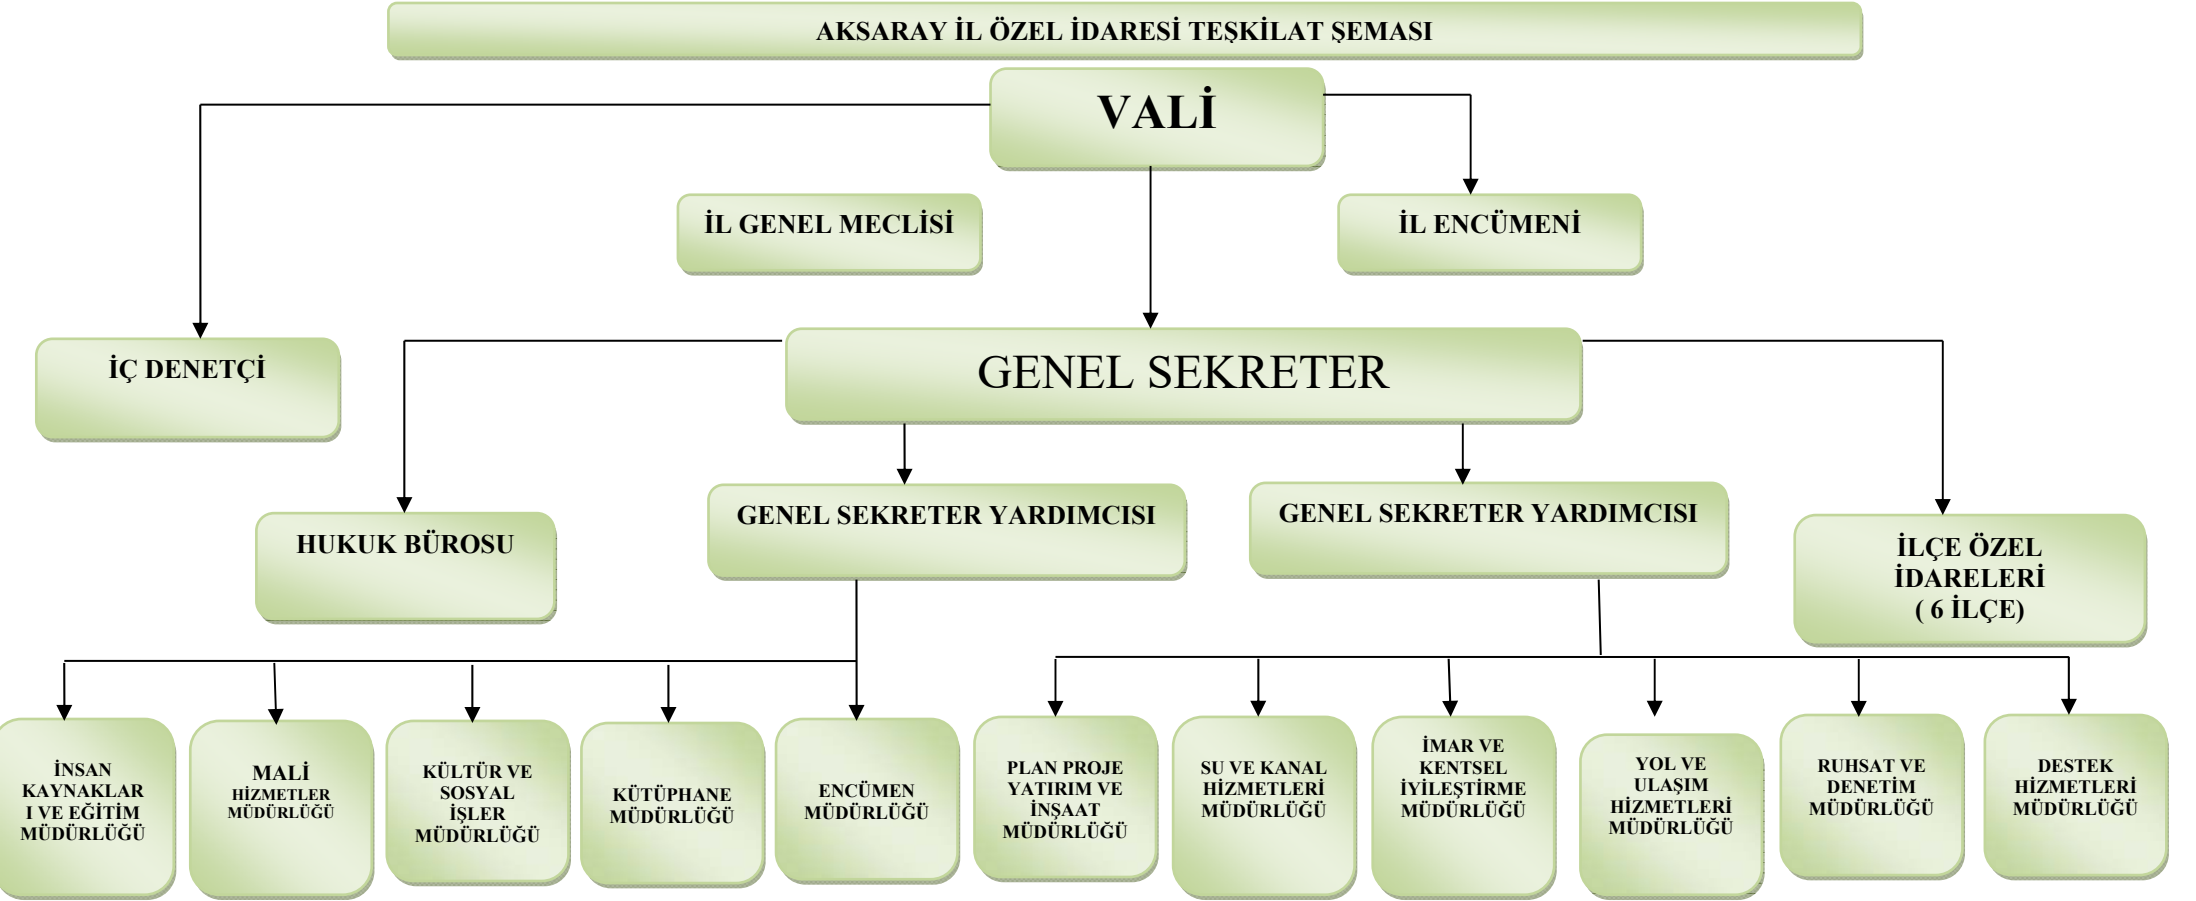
AKSARAY İL ÖZEL İDARESİ TEŞKİLAT ŞEMASI

VALİ

İL GENEL MECLİSİ

İL ENCÜMENİ

İÇ DENETÇİ

GENEL SEKRETER

HUKUK BÜROSU

GENEL SEKRETER YARDIMCISI

GENEL SEKRETER YARDIMCISI

İLÇE ÖZEL İDARELERİ ( 6 İLÇE)

İNSAN KAYNAKLAR I VE EĞİTİM MÜDÜRLÜĞÜ

MALİ HİZMETLER MÜDÜRLÜĞÜ

KÜLTÜR VE SOSYAL İŞLER MÜDÜRLÜĞÜ

KÜTÜPHANE MÜDÜRLÜĞÜ

ENCÜMEN MÜDÜRLÜĞÜ

PLAN PROJE YATIRIM VE İNŞAAT MÜDÜRLÜĞÜ

SU VE KANAL HİZMETLERİ MÜDÜRLÜĞÜ

İMAR VE KENTSEL İYİLEŞTİRME MÜDÜRLÜĞÜ

YOL VE ULAŞIM HİZMETLERİ MÜDÜRLÜĞÜ

RUHSAT VE DENETİM MÜDÜRLÜĞÜ

DESTEK HİZMETLERİ MÜDÜRLÜĞÜ